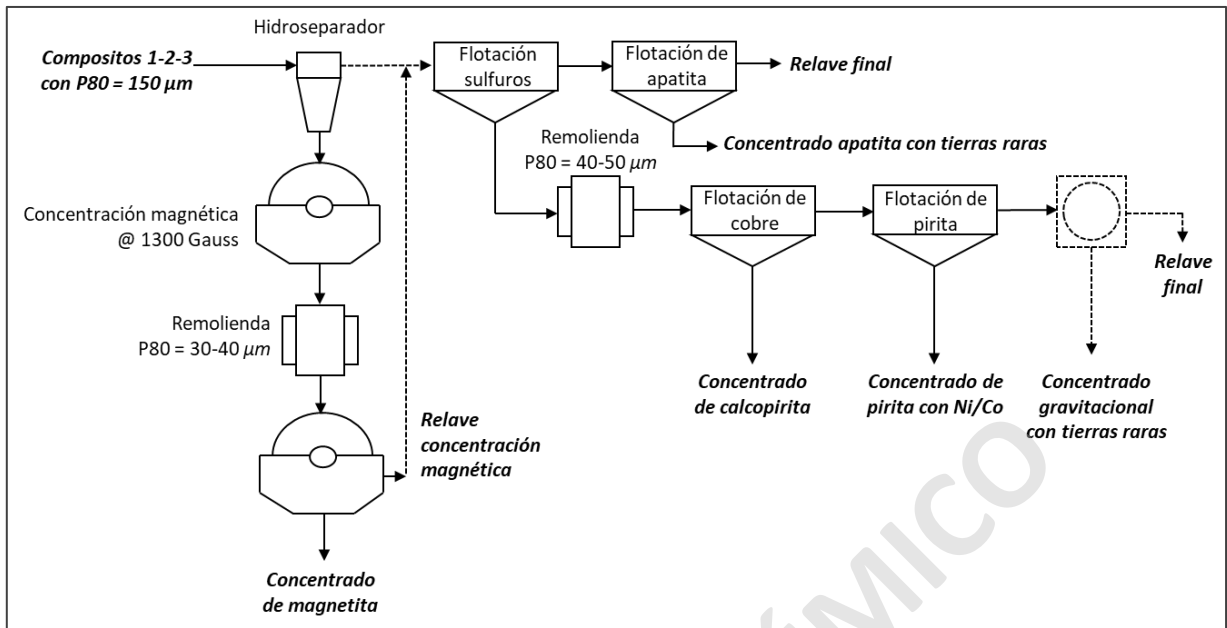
Hidroseparador

Compositos 1-2-3 con P80 = 150 $\mu m$

Flotación sulfuros

Flotación de apatita

Relave final

Concentrado apatita con tierras raras

Remolienda P80 = 40-50 $\mu m$

Concentración magnética @ 1300 Gauss

Flotación de cobre

Flotación de pirita

Relave final

Remolienda P80 = 30-40 $\mu m$

Concentrado de calcopirita

Concentrado de pirita con Ni/Co

Concentrado gravitacional con tierras raras

Relave concentración magnética

Concentrado de magnetita

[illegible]MICO